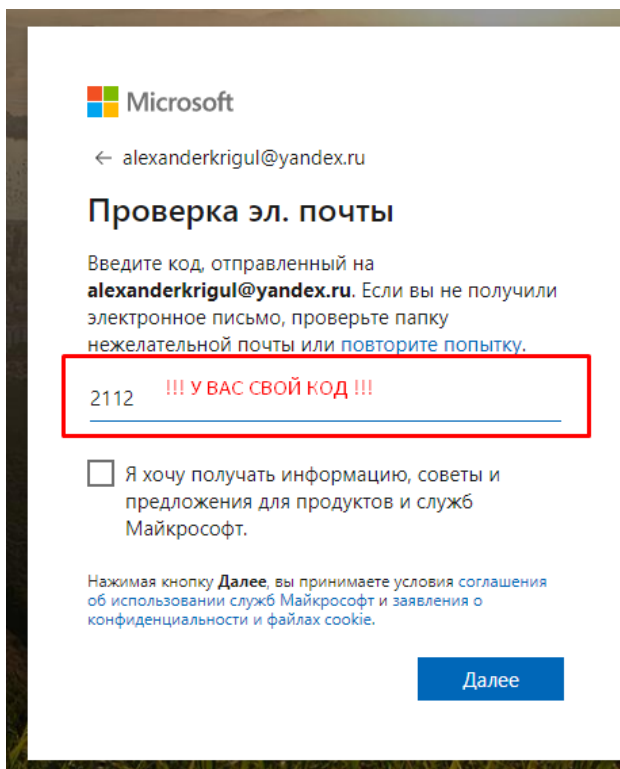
Microsoft

← alexanderkrigul@yandex.ru

Проверка эл. почты

Введите код, отправленный на **alexanderkrigul@yandex.ru**. Если вы не получили электронное письмо, проверьте папку нежелательной почты или повторите попытку.

2112 !!! У ВАС СВОЙ КОД !!!

Я хочу получать информацию, советы и предложения для продуктов и служб Майкрософт.

Нажимая кнопку **Далее**, вы принимаете условия соглашения об использовании служб Майкрософт и заявления о конфиденциальности и файлах cookie.

Далее